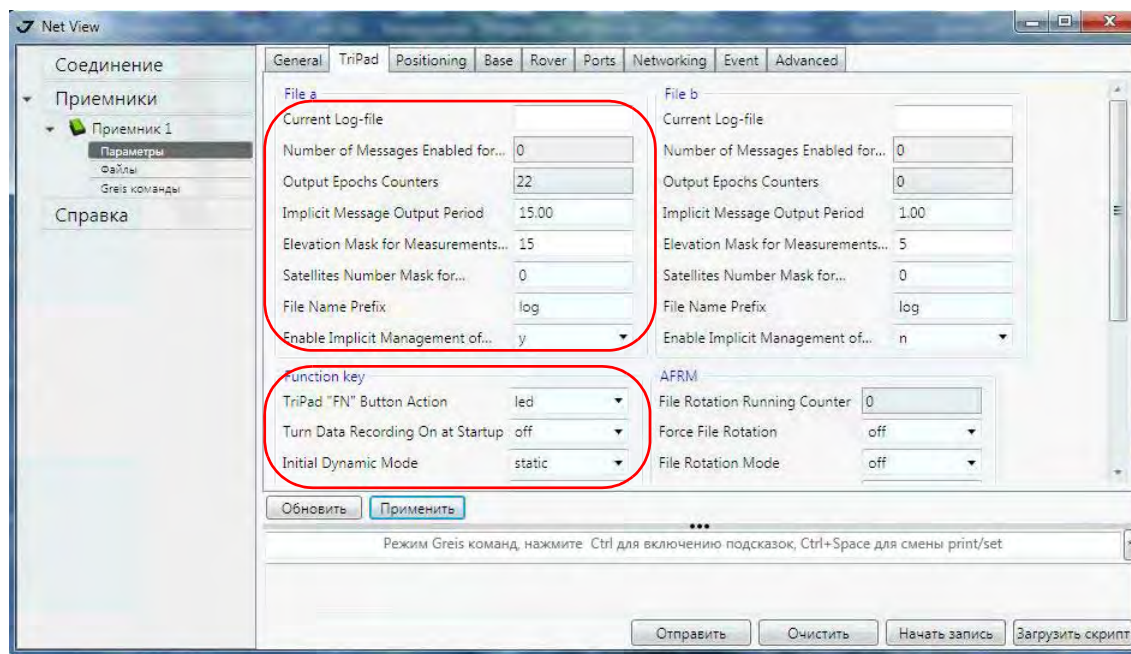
Net View

Соединение
Приемники
Приемник 1
Параметры
Файлы
Greis команды
Справка

General | TriPad | Positioning | Base | Rover | Ports | Networking | Event | Advanced

File a
Current Log-file
Number of Messages Enabled for... 0
Output Epochs Counters 22
Implicit Message Output Period 15.00
Elevation Mask for Measurements... 15
Satellites Number Mask for... 0
File Name Prefix log
Enable Implicit Management of... y

File b
Current Log-file
Number of Messages Enabled for... 0
Output Epochs Counters 0
Implicit Message Output Period 1.00
Elevation Mask for Measurements... 5
Satellites Number Mask for... 0
File Name Prefix log
Enable Implicit Management of... n

Function key
TriPad "FN" Button Action led
Turn Data Recording On at Startup off
Initial Dynamic Mode static

AFRM
File Rotation Running Counter 0
Force File Rotation off
File Rotation Mode off

Обновить | Применить

Режим Greis команд, нажмите Ctrl для включению подсказок, Ctrl+Space для смены print/set

Отправить | Очистить | Начать запись | Загрузить скрипт